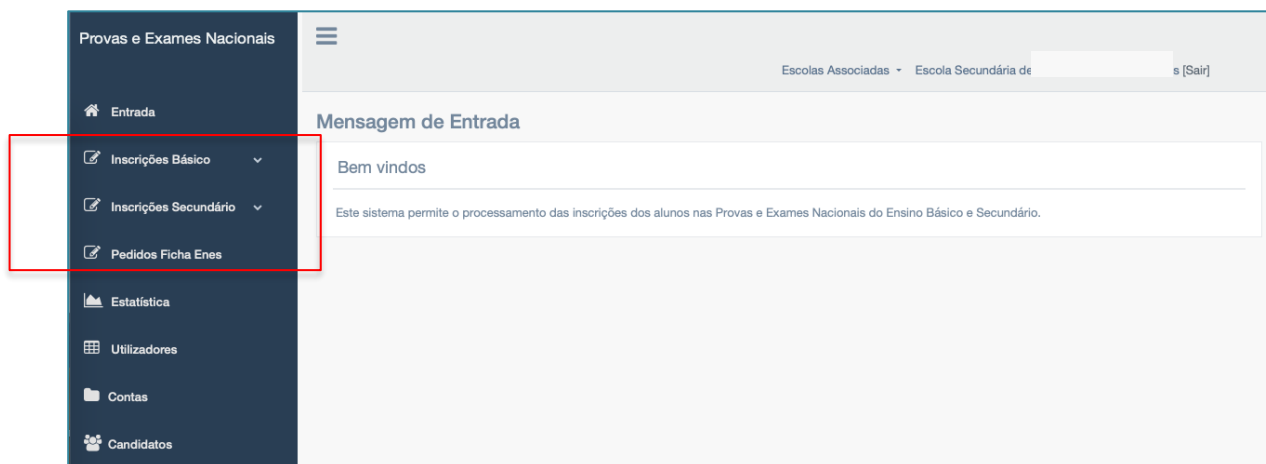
Provas e Exames Nacionais

Entrada

Inscrições Básico

Inscrições Secundário

Pedidos Ficha Enes

Estatística

Utilizadores

Contas

Candidatos

Escolas Associadas ▾ Escola Secundária de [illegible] s [Sair]

Mensagem de Entrada

Bem vindos

Este sistema permite o processamento das inscrições dos alunos nas Provas e Exames Nacionais do Ensino Básico e Secundário.